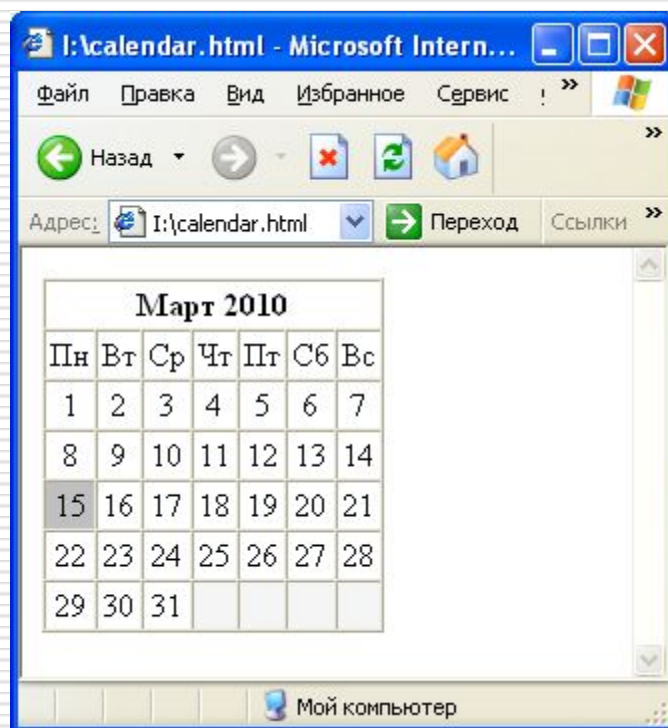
I:\calendar.html - Microsoft Intern...

Файл Правка Вид Избранное Сервис

Назад

Адрес: I:\calendar.html Переход Ссылки

| Март 2010 | | | | | | |
|---|---|---|---|---|---|---|
| Пн | Вт | Ср | Чт | Пт | Сб | Вс |
| 1 | 2 | 3 | 4 | 5 | 6 | 7 |
| 8 | 9 | 10 | 11 | 12 | 13 | 14 |
| 15 | 16 | 17 | 18 | 19 | 20 | 21 |
| 22 | 23 | 24 | 25 | 26 | 27 | 28 |
| 29 | 30 | 31 | | | | |

Мой компьютер